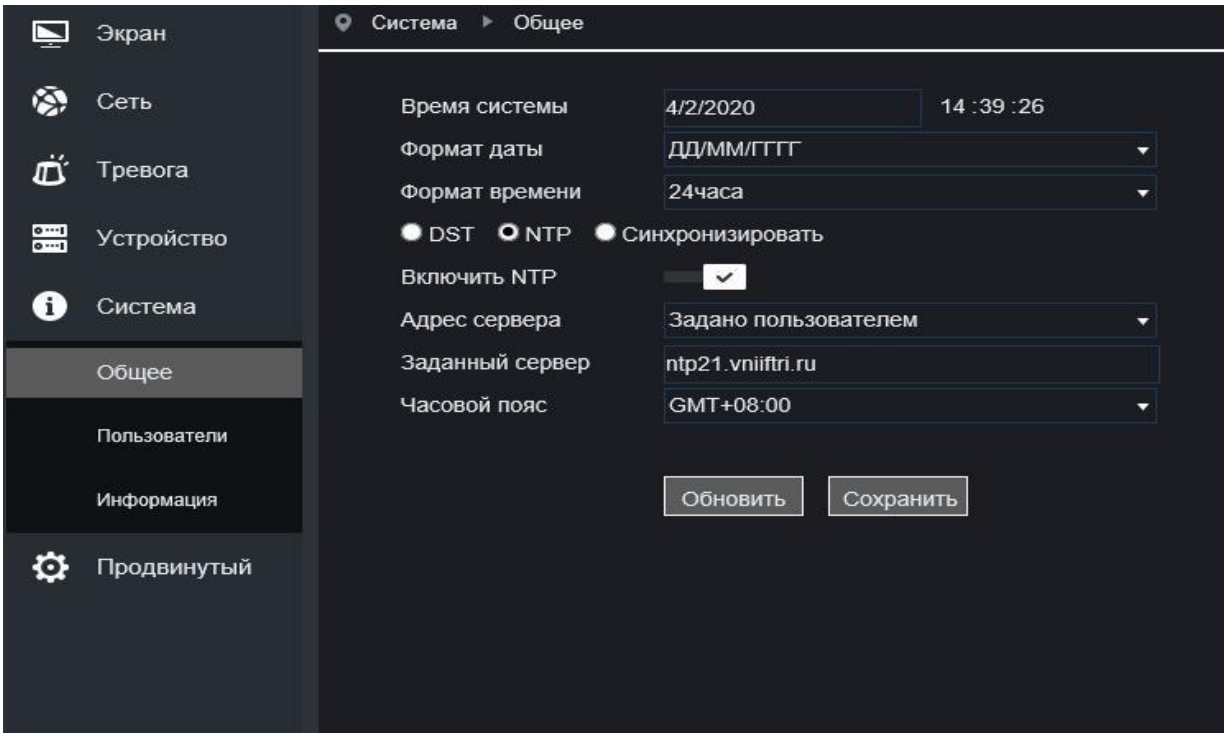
Экран
Сеть
Тревога
Устройство
Система
Общее
Пользователи
Информация
Продвинутый

Система ▸ Общее

Время системы 4/2/2020 14 :39 :26
Формат даты ДД/ММ/ГГГГ
Формат времени 24часа
DST NTP Синхронизировать
Включить NTP
Адрес сервера Задано пользователем
Заданный сервер ntp21.vniiftri.ru
Часовой пояс GMT+08:00

Обновить Сохранить